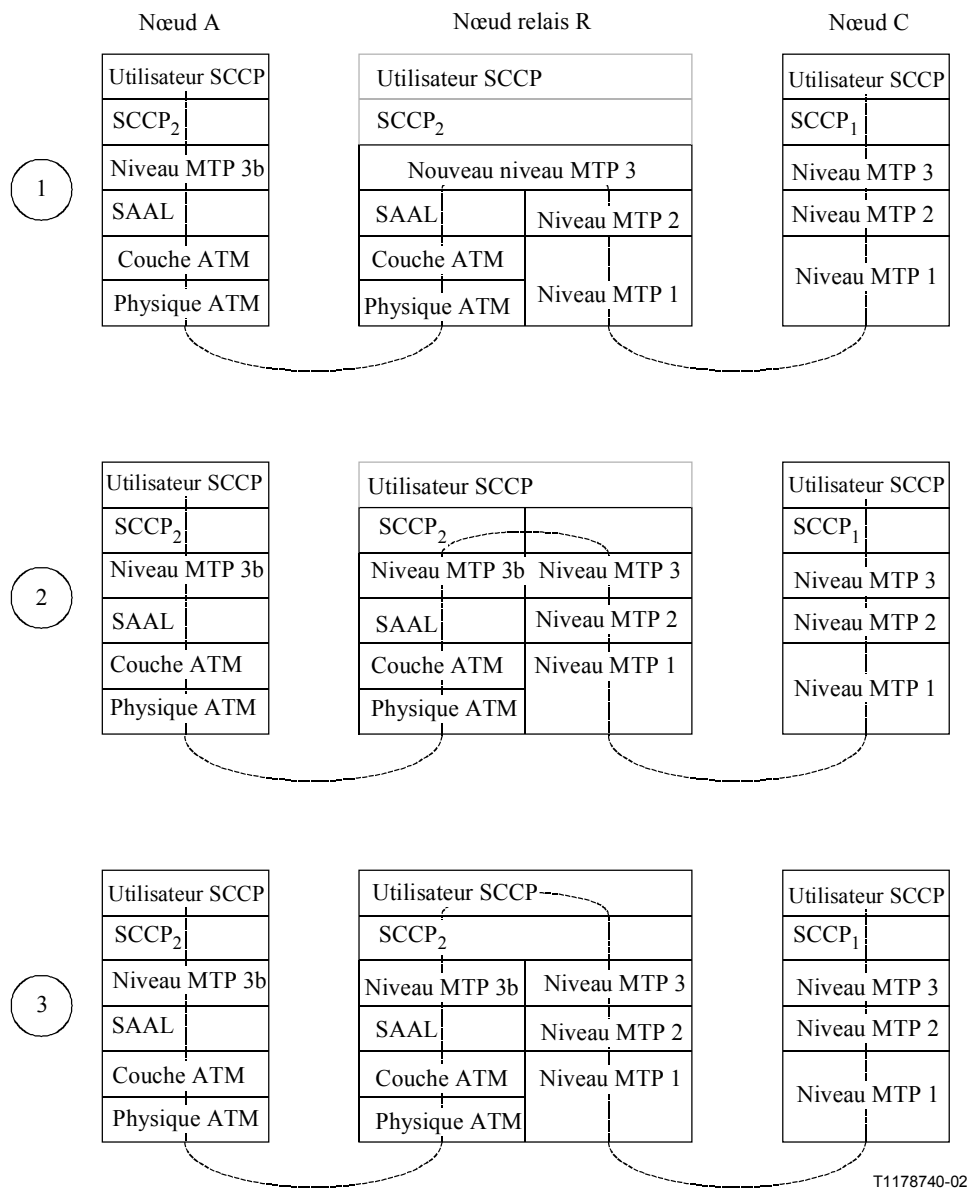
Nœud A

Nœud relais R

Nœud C

1

Utilisateur SCCP
$SCCP_2$
Niveau MTP 3b
SAAL
Couche ATM
Physique ATM

Utilisateur SCCP
$SCCP_2$
Nouveau niveau MTP 3
SAAL
Couche ATM
Physique ATM
Niveau MTP 2
Niveau MTP 1

Utilisateur SCCP
$SCCP_1$
Niveau MTP 3
Niveau MTP 2
Niveau MTP 1

2

Utilisateur SCCP
$SCCP_2$
Niveau MTP 3b
SAAL
Couche ATM
Physique ATM

Utilisateur SCCP
$SCCP_2$
Niveau MTP 3b
Niveau MTP 3
SAAL
Niveau MTP 2
Couche ATM
Niveau MTP 1
Physique ATM

Utilisateur SCCP
$SCCP_1$
Niveau MTP 3
Niveau MTP 2
Niveau MTP 1

3

Utilisateur SCCP
$SCCP_2$
Niveau MTP 3b
SAAL
Couche ATM
Physique ATM

Utilisateur SCCP
$SCCP_2$
Niveau MTP 3b
Niveau MTP 3
SAAL
Niveau MTP 2
Couche ATM
Niveau MTP 1
Physique ATM

Utilisateur SCCP
$SCCP_1$
Niveau MTP 3
Niveau MTP 2
Niveau MTP 1

T1178740-02